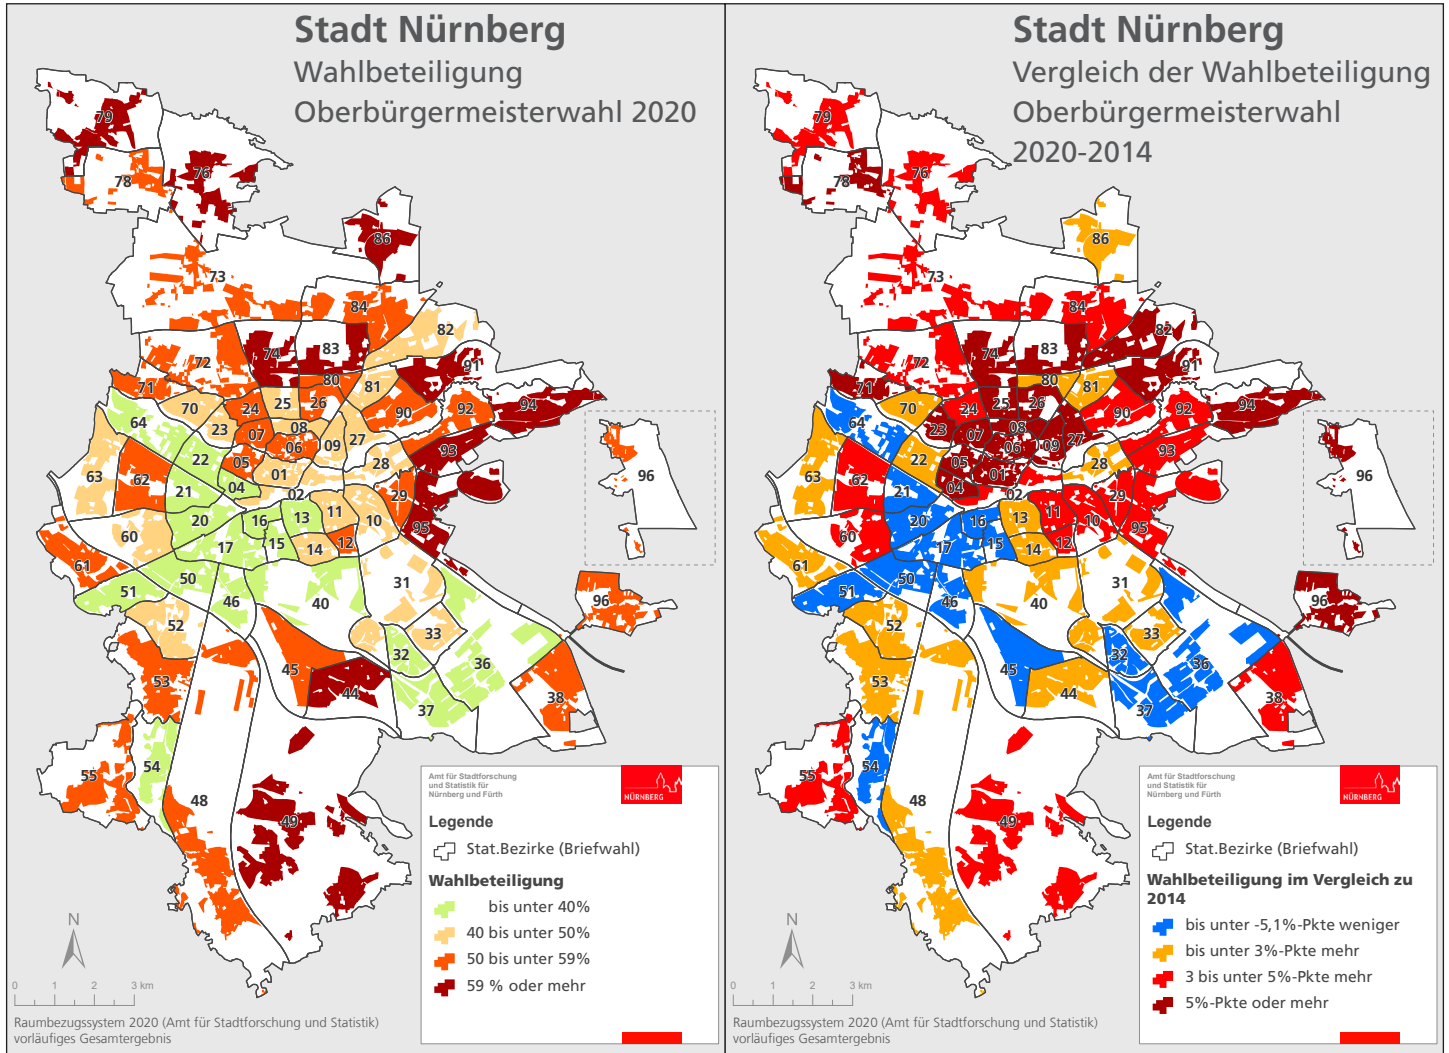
Stadt Nürnberg
Wahlbeteiligung
Oberbürgermeisterwahl 2020

79 78 76 86 73 84 82 72 74 83 91 71 80 81 70 24 25 26 90 92 94 64 23 07 08 09 27 22 05 06 93 63 62 21 04 01 02 28 29 96 20 16 13 11 10 95 60 17 15 14 12 61 50 31 51 46 40 96 52 33 32 36 45 44 53 38 37 55 54 48 49

Amt für Stadtforschung und Statistik für Nürnberg und Fürth
NÜRNBERG

Legende
Stat.Bezirke (Briefwahl)
Wahlbeteiligung
bis unter 40%
40 bis unter 50%
50 bis unter 59%
59 % oder mehr

N
0 1 2 3 km
Raumbezugssystem 2020 (Amt für Stadtforschung und Statistik)
vorläufiges Gesamtergebnis

Stadt Nürnberg
Vergleich der Wahlbeteiligung
Oberbürgermeisterwahl
2020-2014

79 78 76 86 73 84 82 72 74 83 91 71 80 81 70 24 25 26 90 92 94 64 23 07 08 09 27 22 05 06 93 63 62 21 04 01 02 28 29 96 20 16 13 11 10 95 60 17 15 14 12 61 50 31 51 46 40 96 52 33 32 36 45 44 53 38 37 55 54 48 49

Amt für Stadtforschung und Statistik für Nürnberg und Fürth
NÜRNBERG

Legende
Stat.Bezirke (Briefwahl)
Wahlbeteiligung im Vergleich zu 2014
bis unter -5,1%-Pkte weniger
bis unter 3%-Pkte mehr
3 bis unter 5%-Pkte mehr
5%-Pkte oder mehr

N
0 1 2 3 km
Raumbezugssystem 2020 (Amt für Stadtforschung und Statistik)
vorläufiges Gesamtergebnis